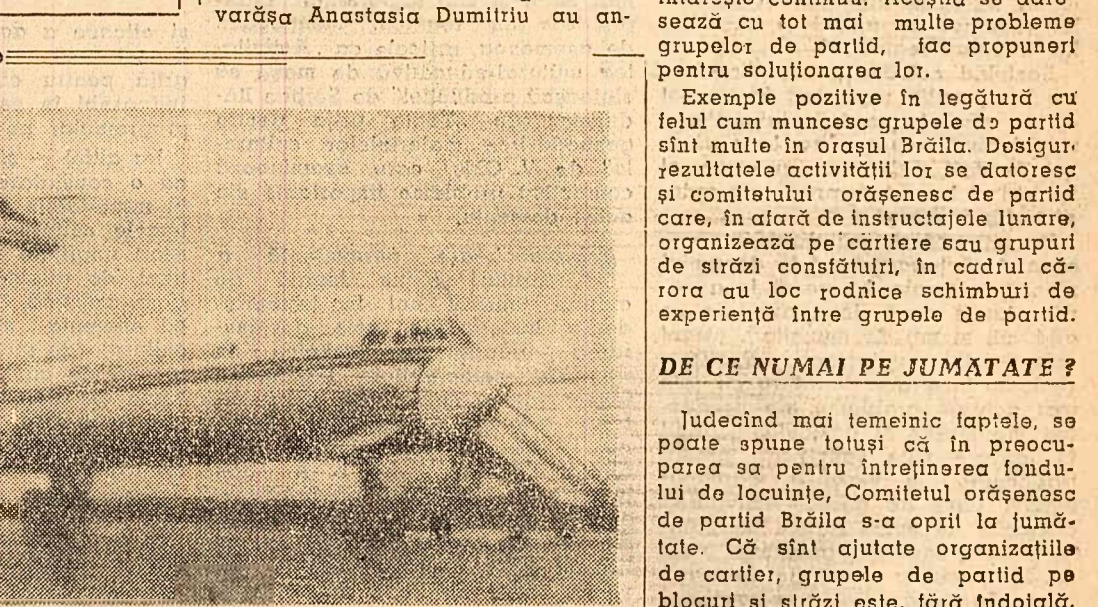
tovarășa Anastasia Dumitriu au an-

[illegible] Aceștia se adre-sează cu tot mai multe probleme grupelor de partid, fac propuneri pentru soluționarea lor.

Exemple pozitive în legătură cu felul cum muncesc grupele de partid sînt multe în orașul Brăila. Desigur rezultatele activității lor se datoresc și comitetului orășenesc de partid care, în afară de instructajele lunare, organizează pe cartiere sau grupuri de străzi consfătuiri, în cadrul cărora au loc rodnice schimburi de experiență între grupele de partid.

DE CE NUMAI PE JUMĂTATE ?

Judecînd mai temeinic faptele, se poate spune totuși că în preocuparea sa pentru întreținerea fondului de locuințe, Comitetul orășenesc de partid Brăila s-a oprit la jumătate. Că sînt ajutate organizațiile de cartier, grupele de partid pe blocuri și străzi este, fără îndoială, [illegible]